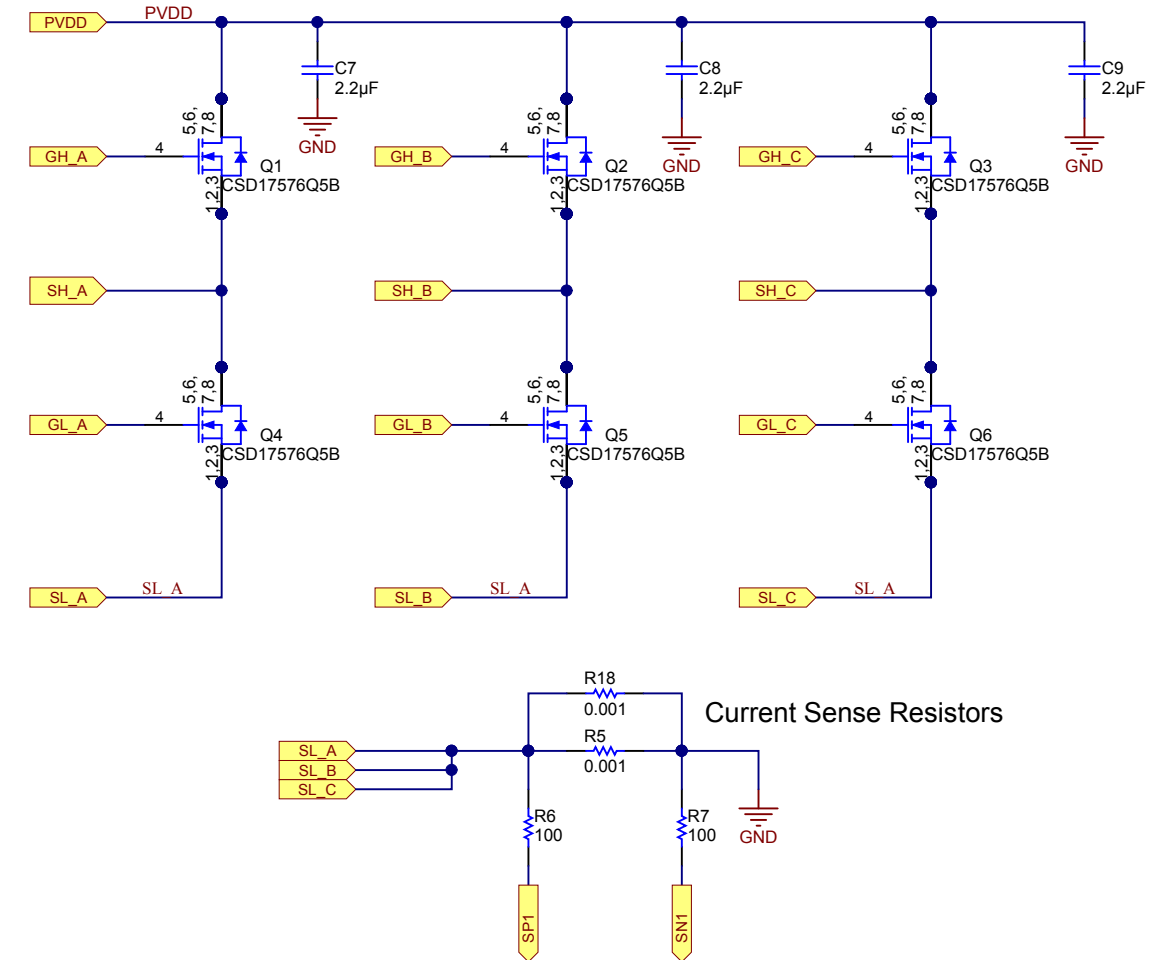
PVDD
PVDD
C7
2.2µF
GND
C8
2.2µF
GND
C9
2.2µF
GND

5,6,
7,8
GH_A
4
Q1
CSD17576Q5B
1,2,3

5,6,
7,8
GH_B
4
Q2
CSD17576Q5B
1,2,3

5,6,
7,8
GH_C
4
Q3
CSD17576Q5B
1,2,3

SH_A
SH_B
SH_C

5,6,
7,8
GL_A
4
Q4
CSD17576Q5B
1,2,3

5,6,
7,8
GL_B
4
Q5
CSD17576Q5B
1,2,3

5,6,
7,8
GL_C
4
Q6
CSD17576Q5B
1,2,3

SL_A
SL_A
SL_B
SL_A
SL_C
SL_A

R18
0.001
Current Sense Resistors
SL_A
SL_B
SL_C
R5
0.001
GND
R6
100
R7
100
SP1
SN1